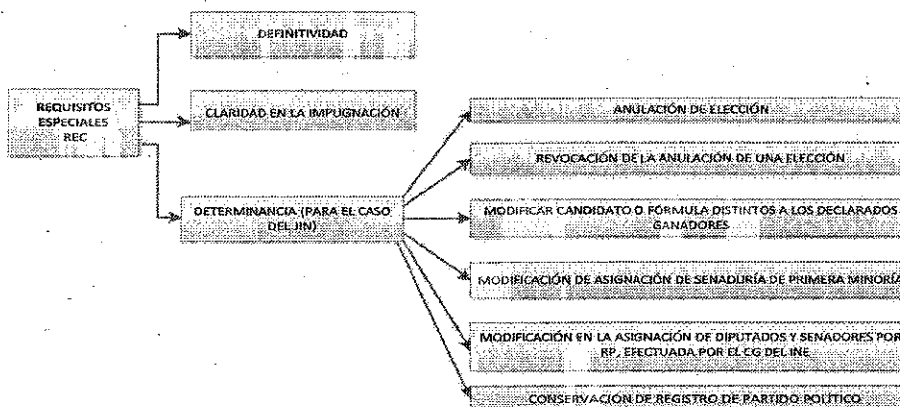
REQUISITOS ESPECIALES REC

DEFINITIVIDAD

CLARIDAD EN LA IMPUGNACIÓN

DETERMINANCIA (PARA EL CASO DEL JIN)

ANULACIÓN DE ELECCIÓN

REVOCACIÓN DE LA ANULACIÓN DE UNA ELECCIÓN

MODIFICAR CANDIDATO O FÓRMULA DISTINTOS A LOS DECLARADOS GANADORES

MODIFICACIÓN DE ASIGNACIÓN DE SENADURÍA DE PRIMERA MINORÍA

MODIFICACIÓN EN LA ASIGNACIÓN DE DIPUTADOS Y SENADORES POR RP, EFECTUADA POR EL CG DEL INE

CONSERVACIÓN DE REGISTRO DE PARTIDO POLÍTICO